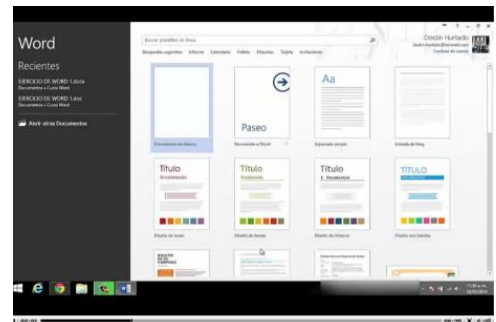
Word

Recientes

EJERCICIO DE WORD 1.docx
Documentos » Curso Word

EJERCICIO DE WORD 1.docx
Documentos » Curso Word

Abrir otros Documentos

Buscar plantillas en línea

Búsquedas sugeridas: Informe Calendario Folleto Etiquetas Tarjeta Invitaciones

Dostin Hurtado
dostin.hurtado@hotmail.com
Cambiar de cuenta

Documento en blanco

Paseo
Bienvenido a Word

Aa
Espaciado simple

Entrada de blog

Título
Encabezado
Diseño de iones

Título
Encabezado
Diseño de facetas

Título
1 Encabezado
Diseño de informe

TÍTULO
Diseño con bandas